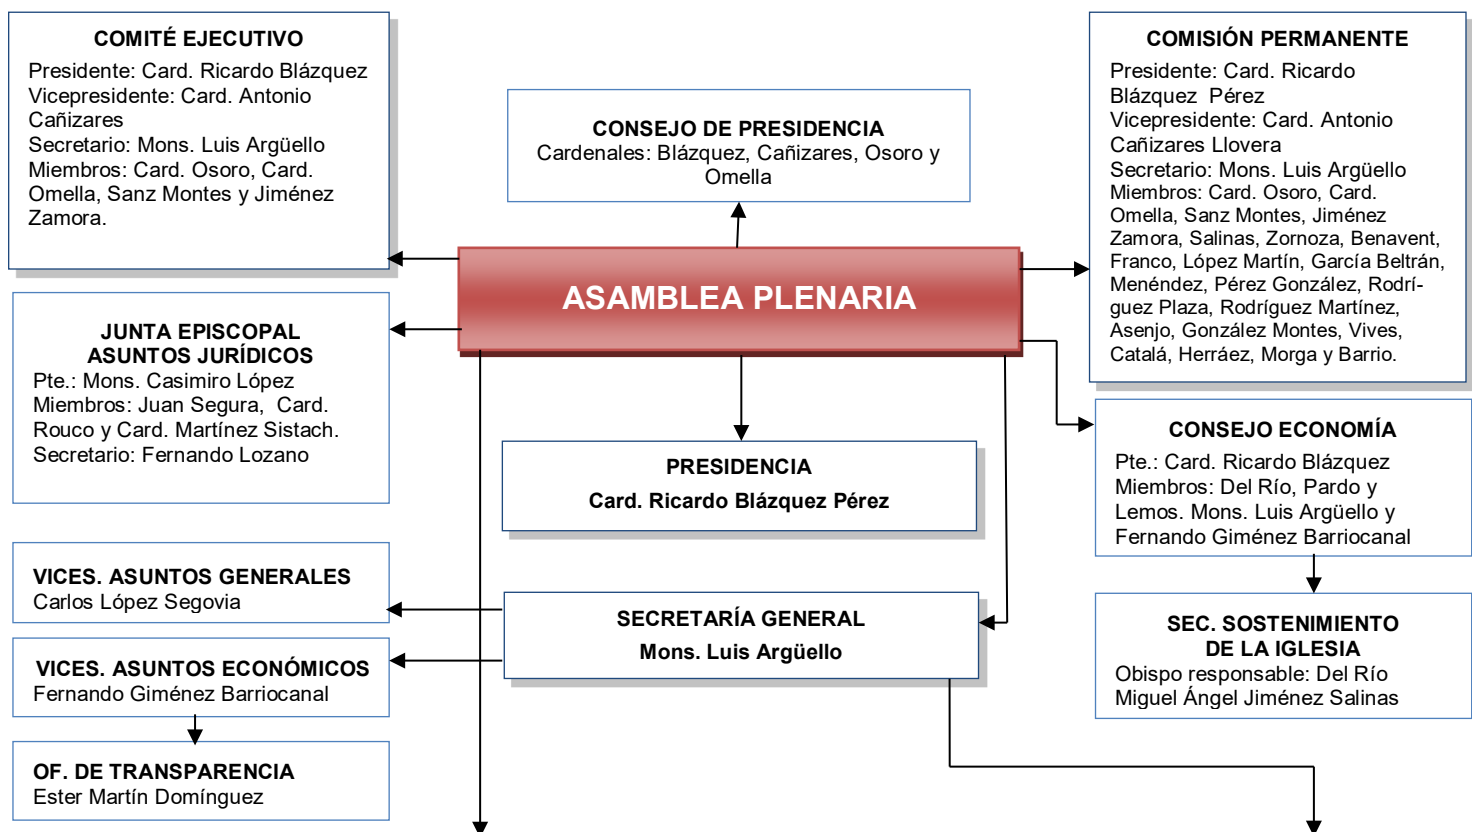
COMITÉ EJECUTIVO
Presidente: Card. Ricardo Blázquez
Vicepresidente: Card. Antonio Cañizares
Secretario: Mons. Luis Argüello
Miembros: Card. Osoro, Card. Omella, Sanz Montes y Jiménez Zamora.

CONSEJO DE PRESIDENCIA
Cardenales: Blázquez, Cañizares, Osoro y Omella

COMISIÓN PERMANENTE
Presidente: Card. Ricardo Blázquez Pérez
Vicepresidente: Card. Antonio Cañizares Llovera
Secretario: Mons. Luis Argüello
Miembros: Card. Osoro, Card. Omella, Sanz Montes, Jiménez Zamora, Salinas, Zornoza, Benavent, Franco, López Martín, García Beltrán, Menéndez, Pérez González, Rodríguez Plaza, Rodríguez Martínez, Asenjo, González Montes, Vives, Catalá, Herráez, Morga y Barrio.

ASAMBLEA PLENARIA

JUNTA EPISCOPAL ASUNTOS JURÍDICOS
Pte.: Mons. Casimiro López
Miembros: Juan Segura, Card. Rouco y Card. Martínez Sistach.
Secretario: Fernando Lozano

PRESIDENCIA
Card. Ricardo Blázquez Pérez

CONSEJO ECONOMÍA
Pte.: Card. Ricardo Blázquez
Miembros: Del Río, Pardo y Lemos. Mons. Luis Argüello y Fernando Giménez Barriocanal

VICES. ASUNTOS GENERALES
Carlos López Segovia

SECRETARÍA GENERAL
Mons. Luis Argüello

SEC. SOSTENIMIENTO DE LA IGLESIA
Obispo responsable: Del Río
Miguel Ángel Jiménez Salinas

VICES. ASUNTOS ECONÓMICOS
Fernando Giménez Barriocanal

OF. DE TRANSPARENCIA
Ester Martín Domínguez